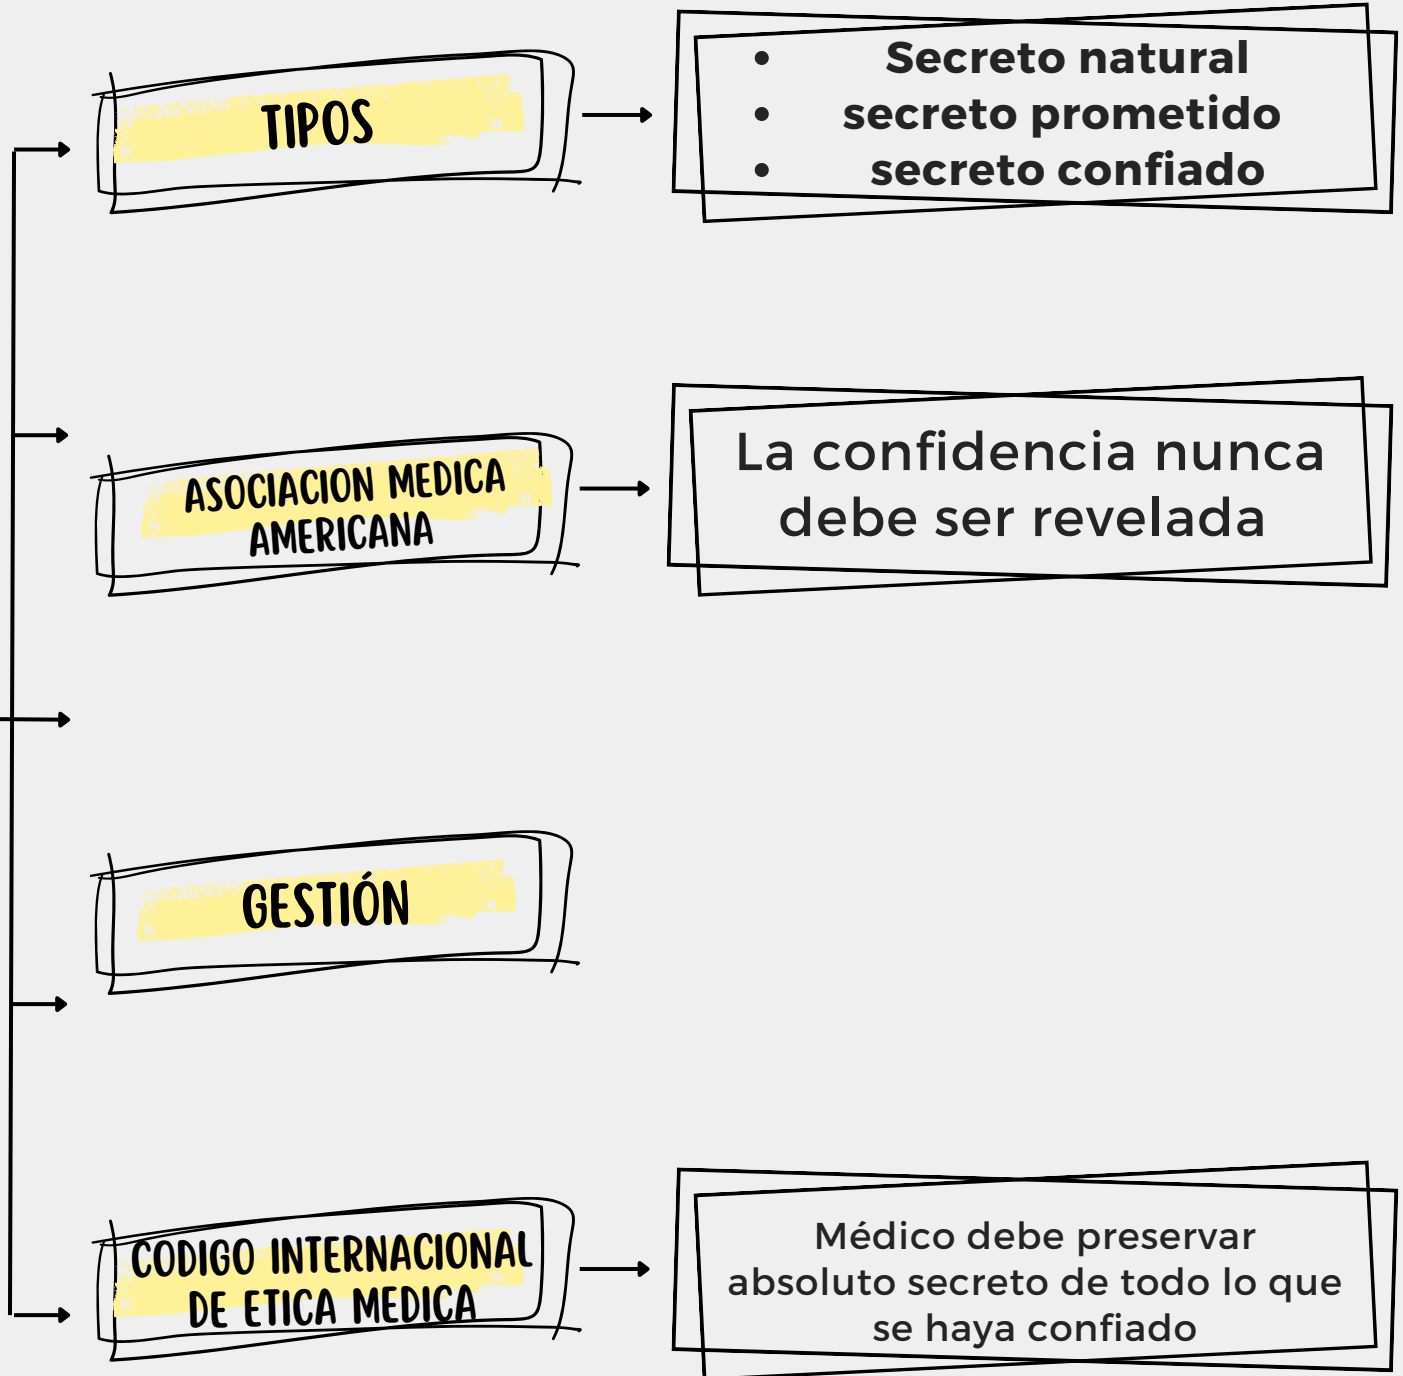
TIPOS

- Secreto natural
- secreto prometido
- secreto confiado

ASOCIACION MEDICA AMERICANA

La confidencia nunca debe ser revelada

GESTIÓN

CODIGO INTERNACIONAL DE ETICA MEDICA

Médico debe preservar absoluto secreto de todo lo que se haya confiado